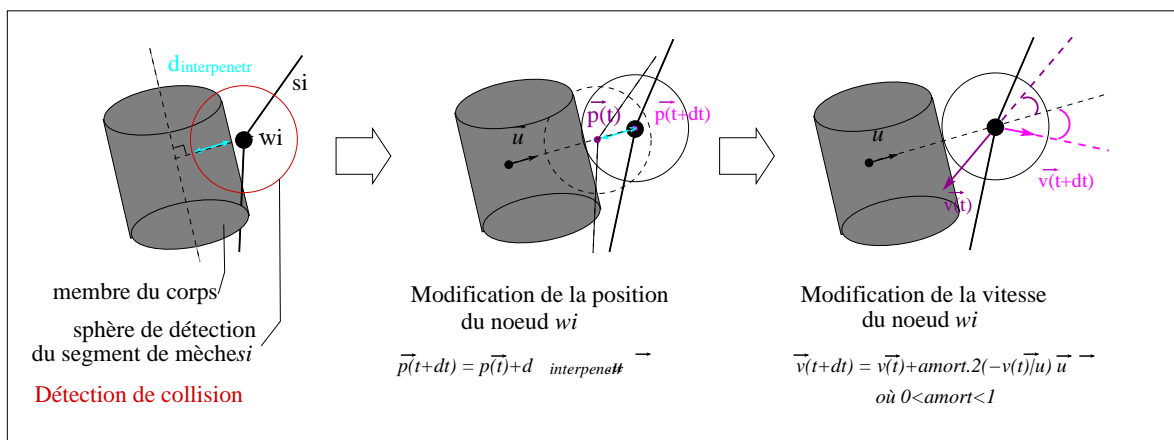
$d_{interpenetr}$

si

wi

membre du corps

sphère de détection du segment de mèchesi

Détection de collision

$\vec{u}$

$\vec{p}(t)$

$\vec{p}(t+dt)$

Modification de la position du noeud *wi*

$\vec{p}(t+dt) = \vec{p}(t) + d_{interpenetr}\,\vec{u}$

$\vec{u}$

$\vec{v}(t+dt)$

$\vec{v}(t)$

Modification de la vitesse du noeud *wi*

$\vec{v}(t+dt) = \vec{v}(t) + amort.2(-\vec{v}(t)|\vec{u})\,\vec{u}$

*où 0<amort<1*